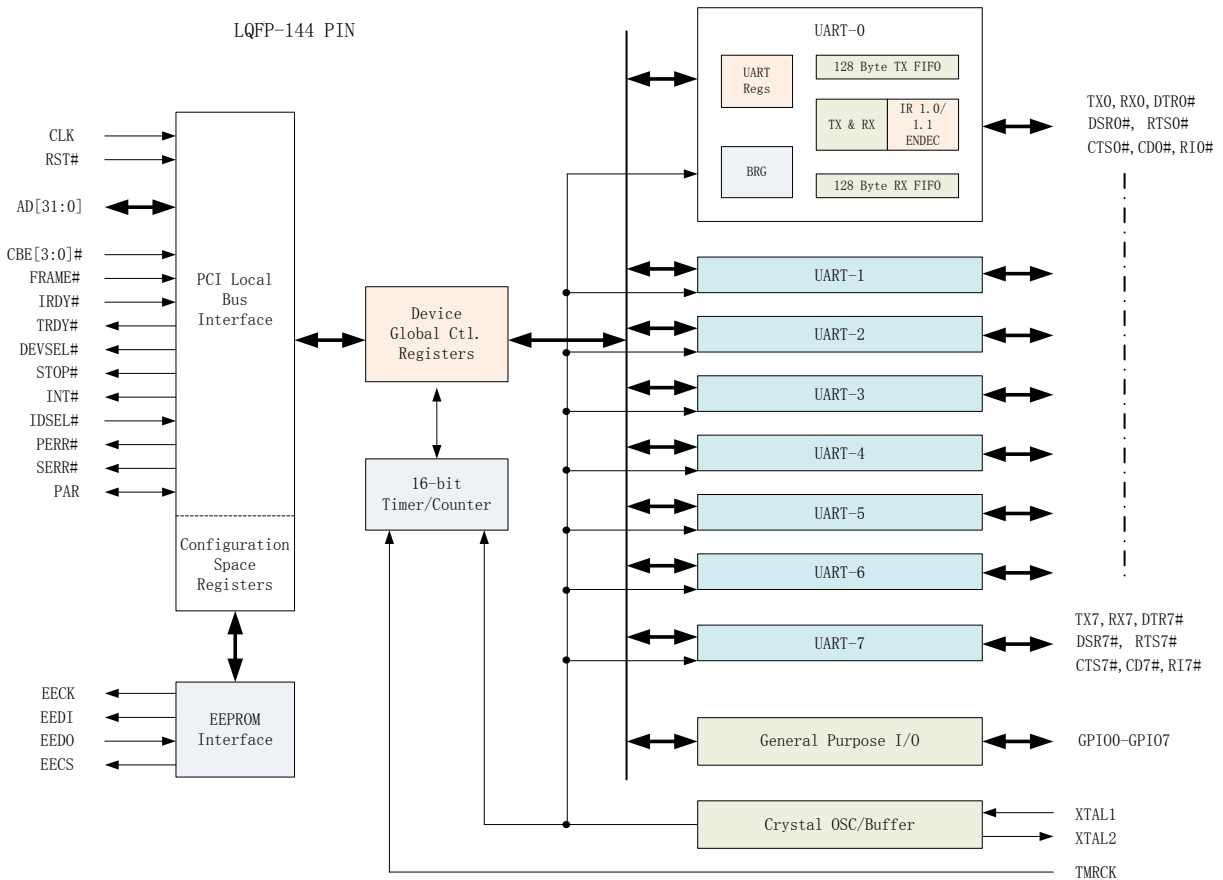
LQFP-144 PIN

CLK
RST#
AD[31:0]
CBE[3:0]#
FRAME#
IRDY#
TRDY#
DEVSEL#
STOP#
INT#
IDSEL#
PERR#
SERR#
PAR

PCI Local Bus Interface

Configuration Space Registers

EECK
EEDI
EEDO
EECS

EEPROM Interface

Device Global Ctl. Registers

16-bit Timer/Counter

UART-0

UART Regs

128 Byte TX FIFO

TX & RX

IR 1.0/ 1.1 ENDEC

BRG

128 Byte RX FIFO

TX0, RX0, DTR0# DSR0#, RTS0# CTS0#, CD0#, RI0#

UART-1

UART-2

UART-3

UART-4

UART-5

UART-6

UART-7

TX7, RX7, DTR7# DSR7#, RTS7# CTS7#, CD7#, RI7#

General Purpose I/O

GPIO0-GPIO7

Crystal OSC/Buffer

XTAL1
XTAL2
TMRCK